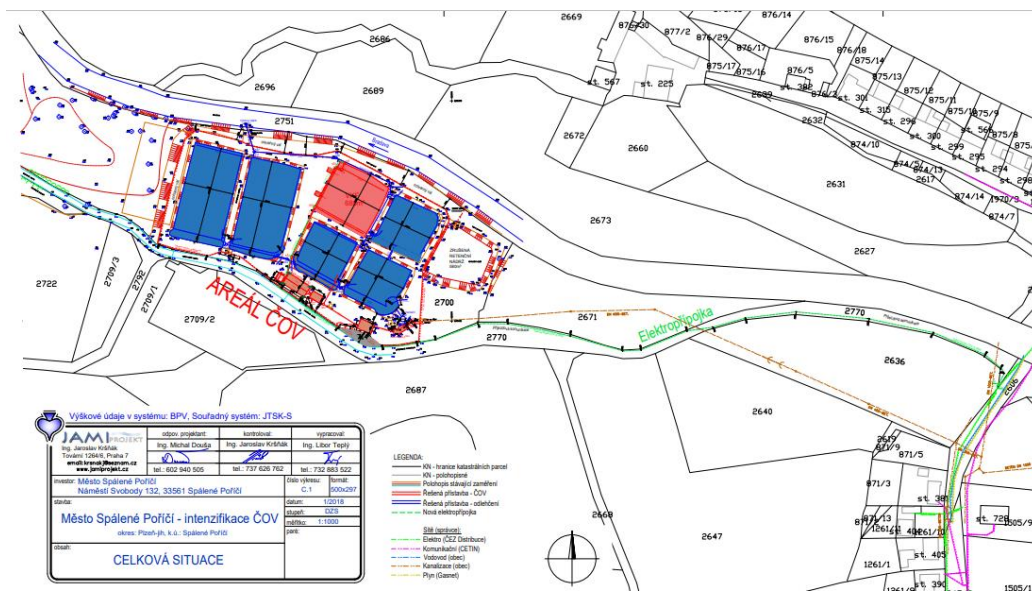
2669 875/30 877/2 876/29 876/17 876/14 876/15 876/10 875/14 875/17 875/16 876/5 875/13 2686 st. 567 st. 225 2689 st. 388 876/3 st. 301 875/12 875/11 875/9 2696 2689 st. 315 st. 296 2751 2632 875/10 st. 300 st. 566 2672 2660 st. 299 874/10 st. 295 874/5 874/13 st. 294 2617 2631 874/14 1570/3 874/7 2673 2627 2722 2709/3 2792 2709/1 2709/2 AREÁL ČOV 2700 2671 Elektropřípojka 2770 2770 2636 2687 2640 2668 2647 871/5 871/3 871/13 st. 387 1261/2 st. 405 st. 726 1505/9 1261/1 st. 390 1505/1

ZRUŠENÁ RETENČNÍ NÁDRŽ

Výškové údaje v systému: BPV, Souřadný systém: JTSK-S

JAMI PROJEKT
Ing. Jaroslav Kršňák
Tovární 1264/6, Praha 7
email: krsnak@seznam.cz
www.jamiprojekt.cz

| odpov. projektant: | kontroloval: | vypracoval: |
|---|---|---|
| Ing. Michal Douša | Ing. Jaroslav Kršňák | Ing. Libor Teplý |
| tel.: 602 940 505 | tel.: 737 626 762 | tel.: 732 883 522 |

investor: Město Spálené Poříčí
Náměstí Svobody 132, 33561 Spálené Poříčí

stavba:
Město Spálené Poříčí - intenzifikace ČOV
okres: Plzeň-jih, k.ú.: Spálené Poříčí

obsah:
CELKOVÁ SITUACE

| číslo výkresu: | formát: |
|---|---|
| C.1 | 500x297 |
| datum: | 1/2018 |
| stupeň: | DZS |
| měřítko: | 1:1000 |
| paré: | |

LEGENDA:
KN - hranice katastrálních parcel
KN - polohopisné
Polohopis stávající zaměření
Řešená přístavba - ČOV
Řešená přístavba - odlehčení
Nová elektropřípojka

Sítě (správce):
Elektro (ČEZ Distribuce)
Komunikační (CETIN)
Vodovod (obec)
Kanalizace (obec)
Plyn (Gasnet)